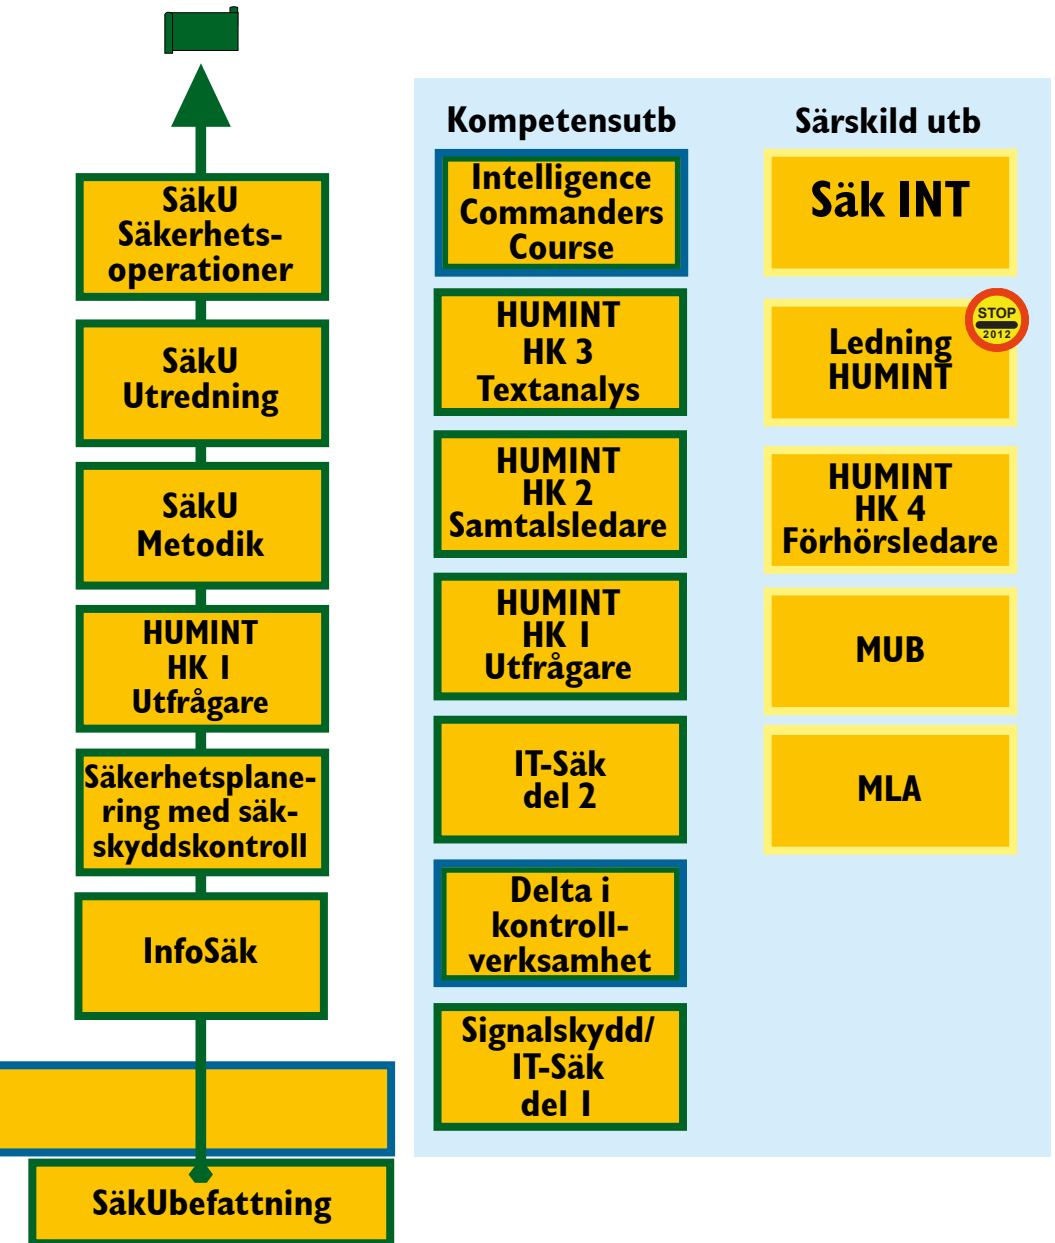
SäkU Säkerhetsoperationer

SäkU Utredning

SäkU Metodik

HUMINT HK I Utfrågare

Säkerhetsplanering med säkskyddskontroll

InfoSäk

SäkUbefattning

Kompetensutb

Intelligence Commanders Course

HUMINT HK 3 Textanalys

HUMINT HK 2 Samtalsledare

HUMINT HK I Utfrågare

IT-Säk del 2

Delta i kontrollverksamhet

Signalskydd/ IT-Säk del I

Särskild utb

Säk INT

Ledning HUMINT

STOP 2012

HUMINT HK 4 Förhörsledare

MUB

MLA